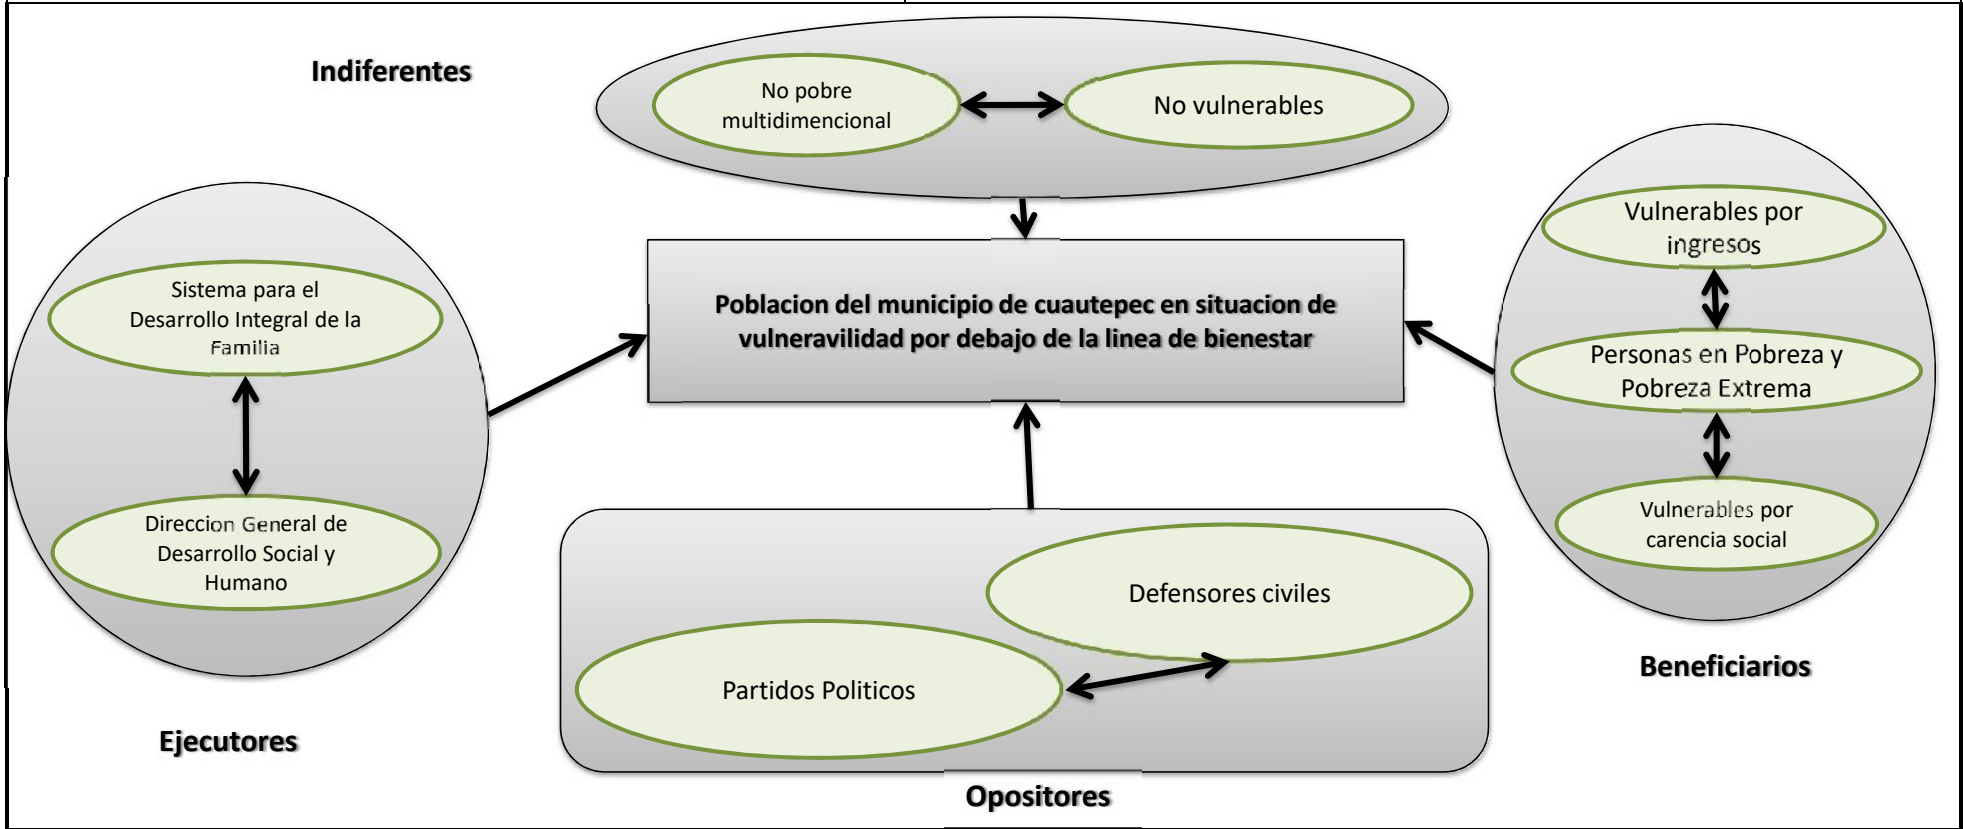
Indiferentes

No pobre multidimencional

No vulnerables

Sistema para el Desarrollo Integral de la Familia

Direccion General de Desarrollo Social y Humano

Poblacion del municipio de cuautepec en situacion de vulneravilidad por debajo de la linea de bienestar

Vulnerables por ingresos

Personas en Pobreza y Pobreza Extrema

Vulnerables por carencia social

Defensores civiles

Partidos Politicos

Beneficiarios

Ejecutores

Opositores